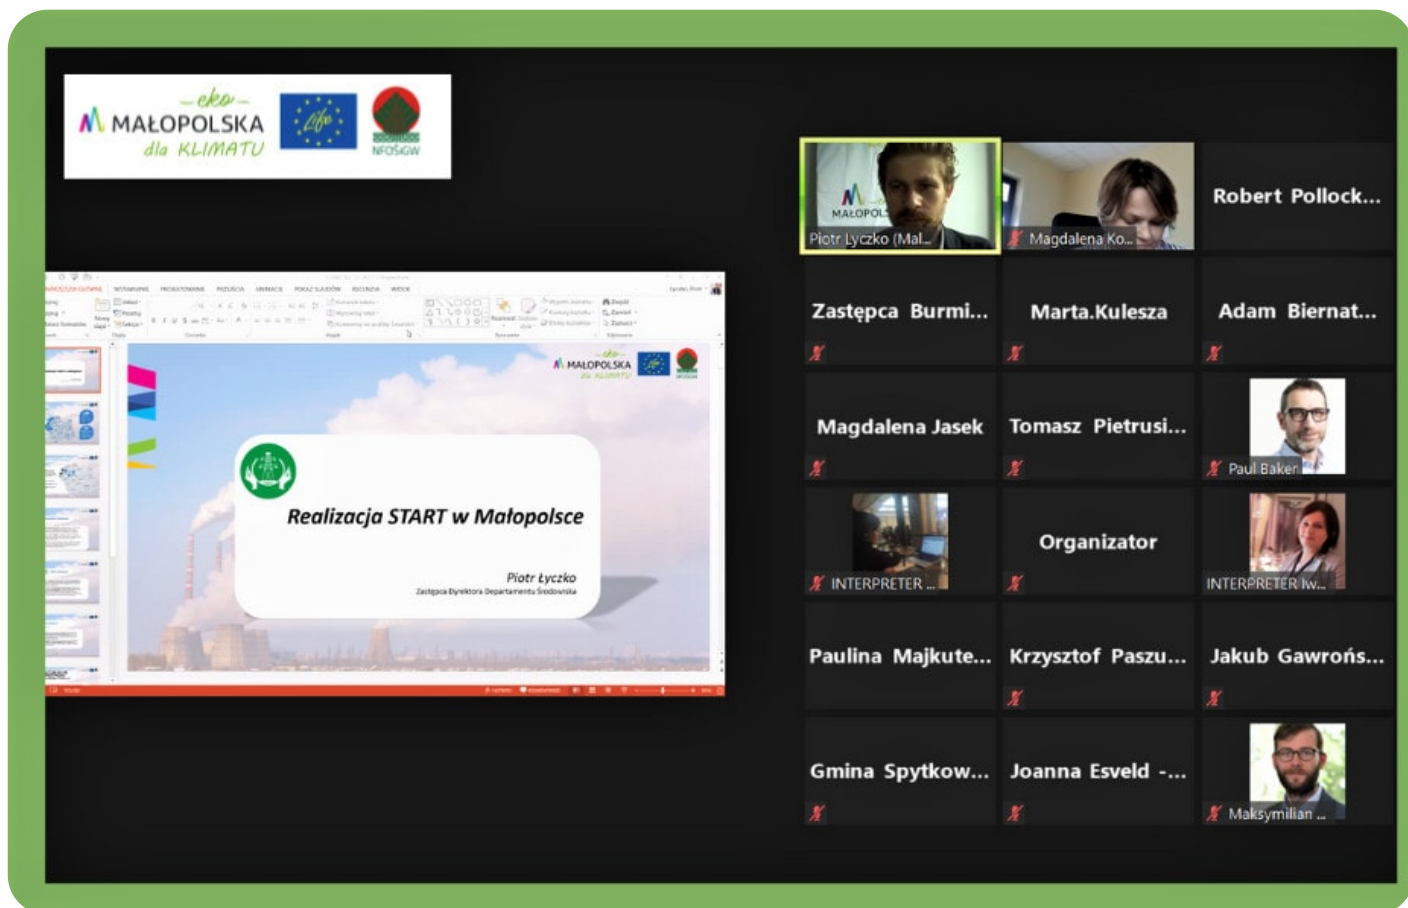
eko MAŁOPOLSKA dla KLIMATU
Life
NFOŚiGW

MAŁOPOLSKA eko dla KLIMATU

Realizacja START w Małopolsce

Piotr Łyczko
Zastępca Dyrektora Departamentu Środowiska

MAŁOPOL
Piotr Łyczko (Mal...
Magdalena Ko...
Robert Pollock...
Zastępca Burmi...
Marta.Kulesza
Adam Biernat...
Magdalena Jasek
Tomasz Pietrusi...
Paul Baker
INTERPRETER ...
Organizator
INTERPRETER Iw...
Paulina Majkute...
Krzysztof Paszu...
Jakub Gawrońs...
Gmina Spytkow...
Joanna Esveld -...
Maksymilian ...